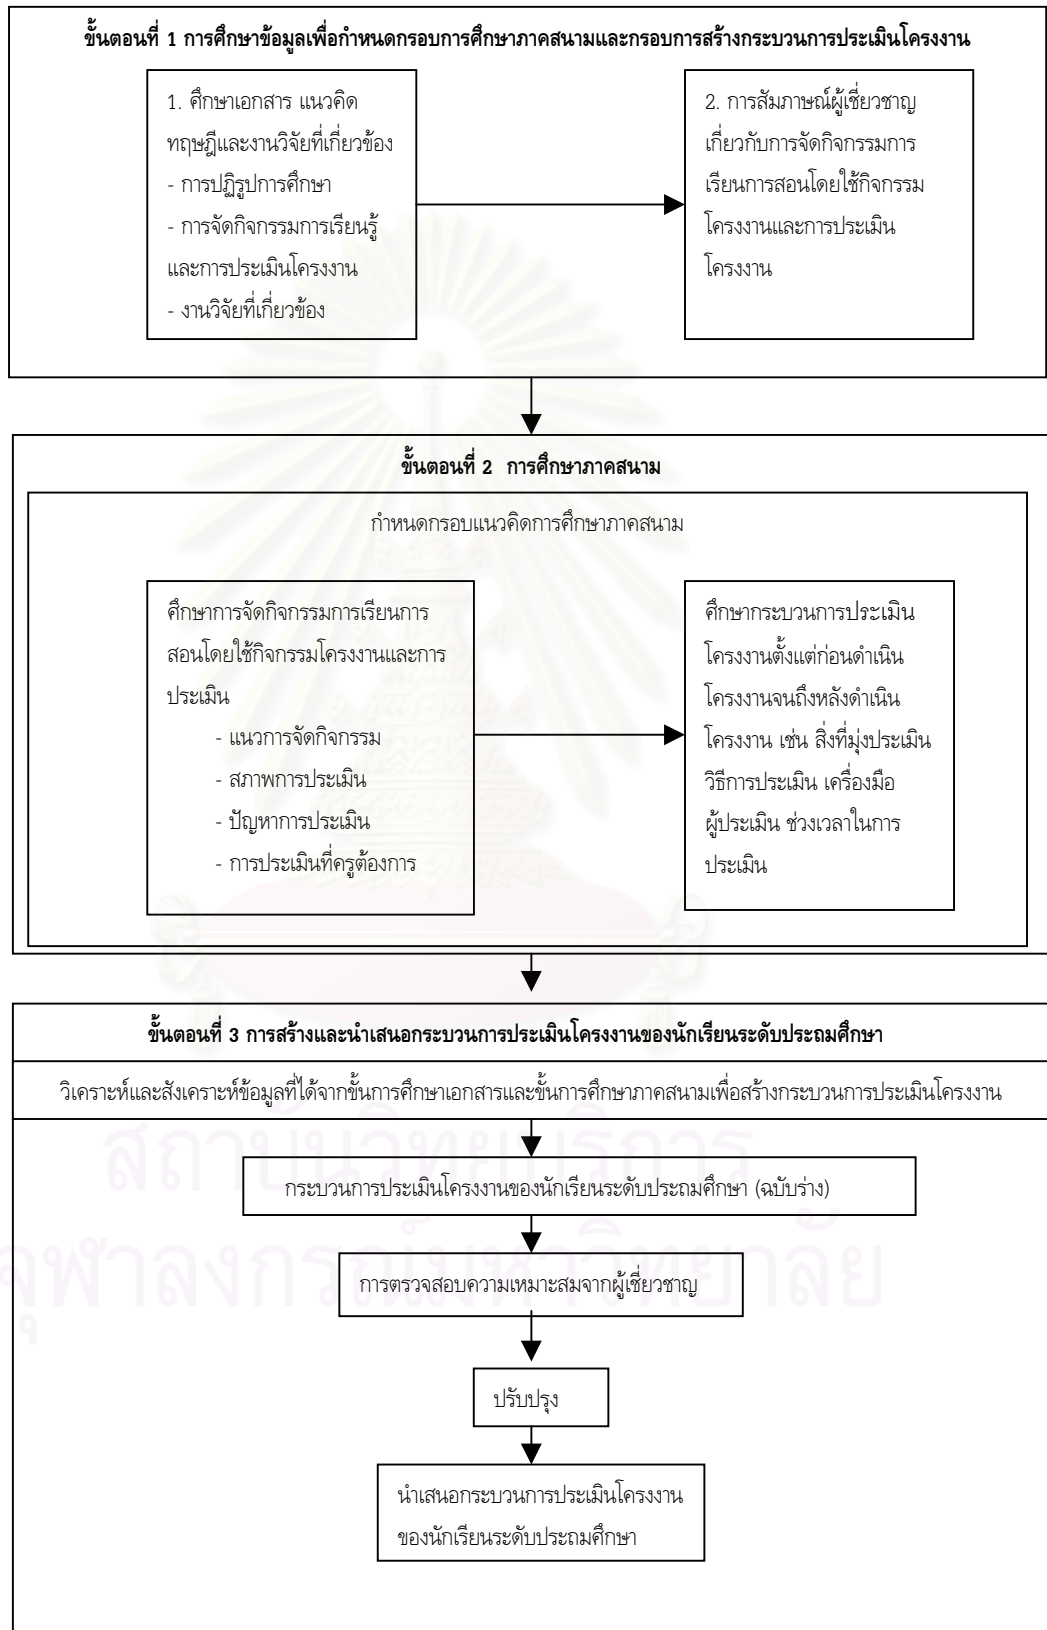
ขั้นตอนที่ 1 การศึกษาข้อมูลเพื่อกำหนดกรอบการศึกษาภาคสนามและกรอบการสร้างกระบวนการประเมินโครงงาน

1. ศึกษาเอกสาร แนวคิด ทฤษฎีและงานวิจัยที่เกี่ยวข้อง
- การปฏิรูปการศึกษา
- การจัดกิจกรรมการเรียนรู้และการประเมินโครงงาน
- งานวิจัยที่เกี่ยวข้อง

2. การสัมภาษณ์ผู้เชี่ยวชาญเกี่ยวกับการจัดกิจกรรมการเรียนการสอนโดยใช้กิจกรรมโครงงานและการประเมินโครงงาน

ขั้นตอนที่ 2 การศึกษาภาคสนาม

กำหนดกรอบแนวคิดการศึกษาภาคสนาม

ศึกษาการจัดกิจกรรมการเรียนการสอนโดยใช้กิจกรรมโครงงานและการประเมิน
- แนวการจัดกิจกรรม
- สภาพการประเมิน
- ปัญหาการประเมิน
- การประเมินที่ครูต้องการ

ศึกษากระบวนการประเมินโครงงานตั้งแต่ก่อนดำเนินโครงงานจนถึงหลังดำเนินโครงงาน เช่น สิ่งที่มุ่งประเมิน วิธีการประเมิน เครื่องมือ ผู้ประเมิน ช่วงเวลาในการประเมิน

ขั้นตอนที่ 3 การสร้างและนำเสนอกระบวนการประเมินโครงงานของนักเรียนระดับประถมศึกษา

วิเคราะห์และสังเคราะห์ข้อมูลที่ได้จากขั้นการศึกษาเอกสารและขั้นการศึกษาภาคสนามเพื่อสร้างกระบวนการประเมินโครงงาน

กระบวนการประเมินโครงงานของนักเรียนระดับประถมศึกษา (ฉบับร่าง)

การตรวจสอบความเหมาะสมจากผู้เชี่ยวชาญ

ปรับปรุง

นำเสนอกระบวนการประเมินโครงงานของนักเรียนระดับประถมศึกษา

สถาบันวิทยบริการ
จุฬาลงกรณ์มหาวิทยาลัย